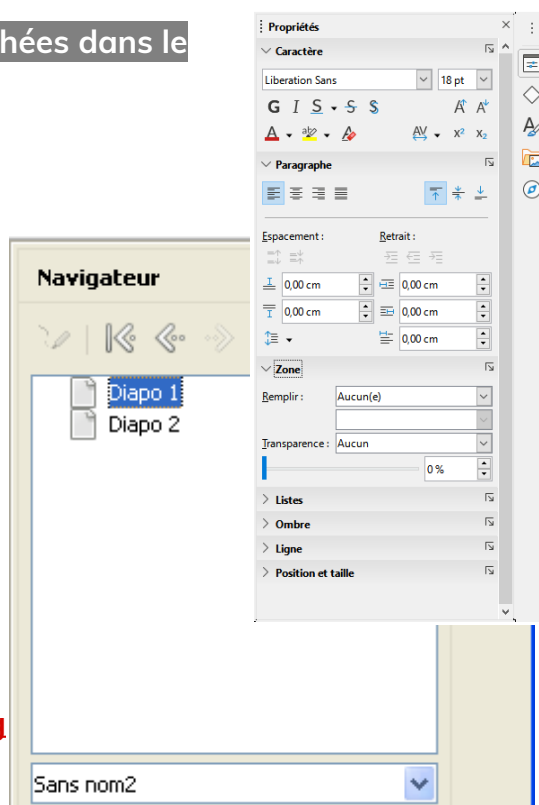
hées dans le

Navigateur

Diapo 1
Diapo 2

Sans nom2

Propriétés

Caractère

Liberation Sans
18 pt

G I S S S

A A

x² x₂

Paragraphe

Espacement :
Retrait :

0,00 cm
0,00 cm
0,00 cm
0,00 cm
0,00 cm

Zone

Remplir :
Aucun(e)

Transparence :
Aucun
0 %

Listes
Ombre
Ligne
Position et taille